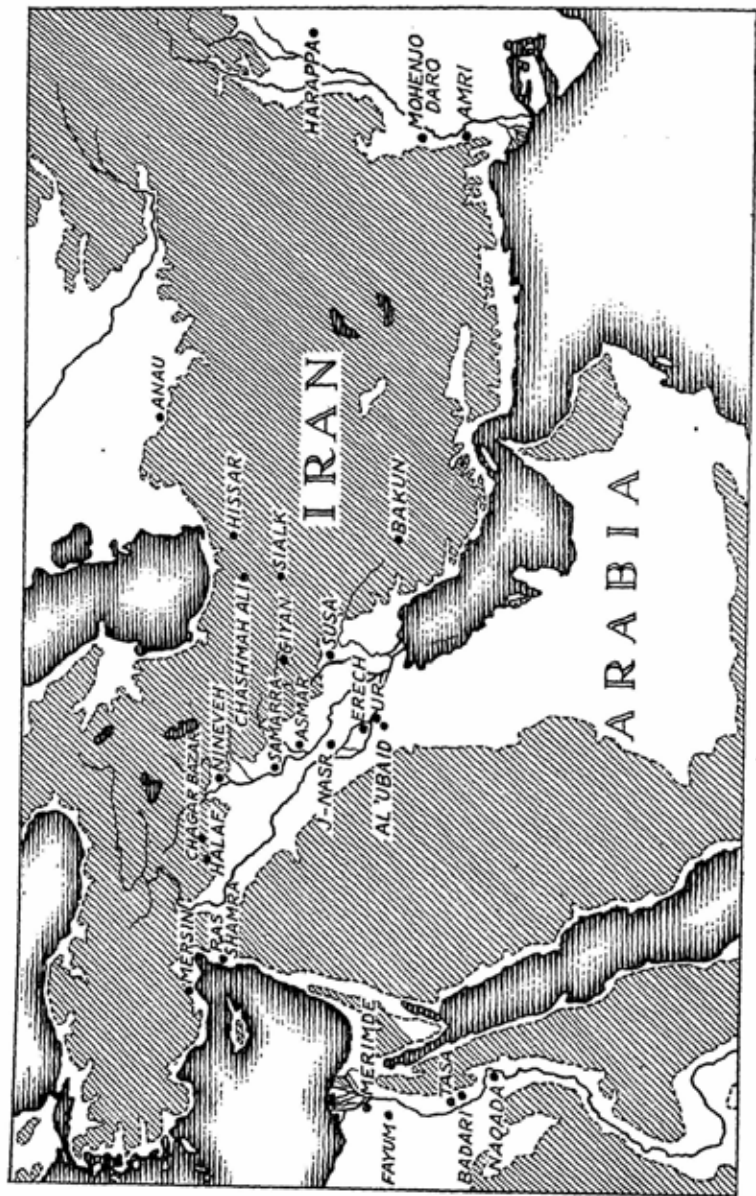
HARAPPA
MOHENJO DARO
AMRI
ANAU
IRAN
HISSAR
BAKUN
SIALK
CHASHMAH ALI
GIYAN
SUSA
SAMARRA
ASMAR
NINEVEH
CHAGAR BAZAR
HALAF
ERECH
UR
J. NASR
AL 'UBAID
ARABIA
MERSIN
RAS SHAMRA
MERIMDE
FAYUM
TASA
BADARI
NAQADA